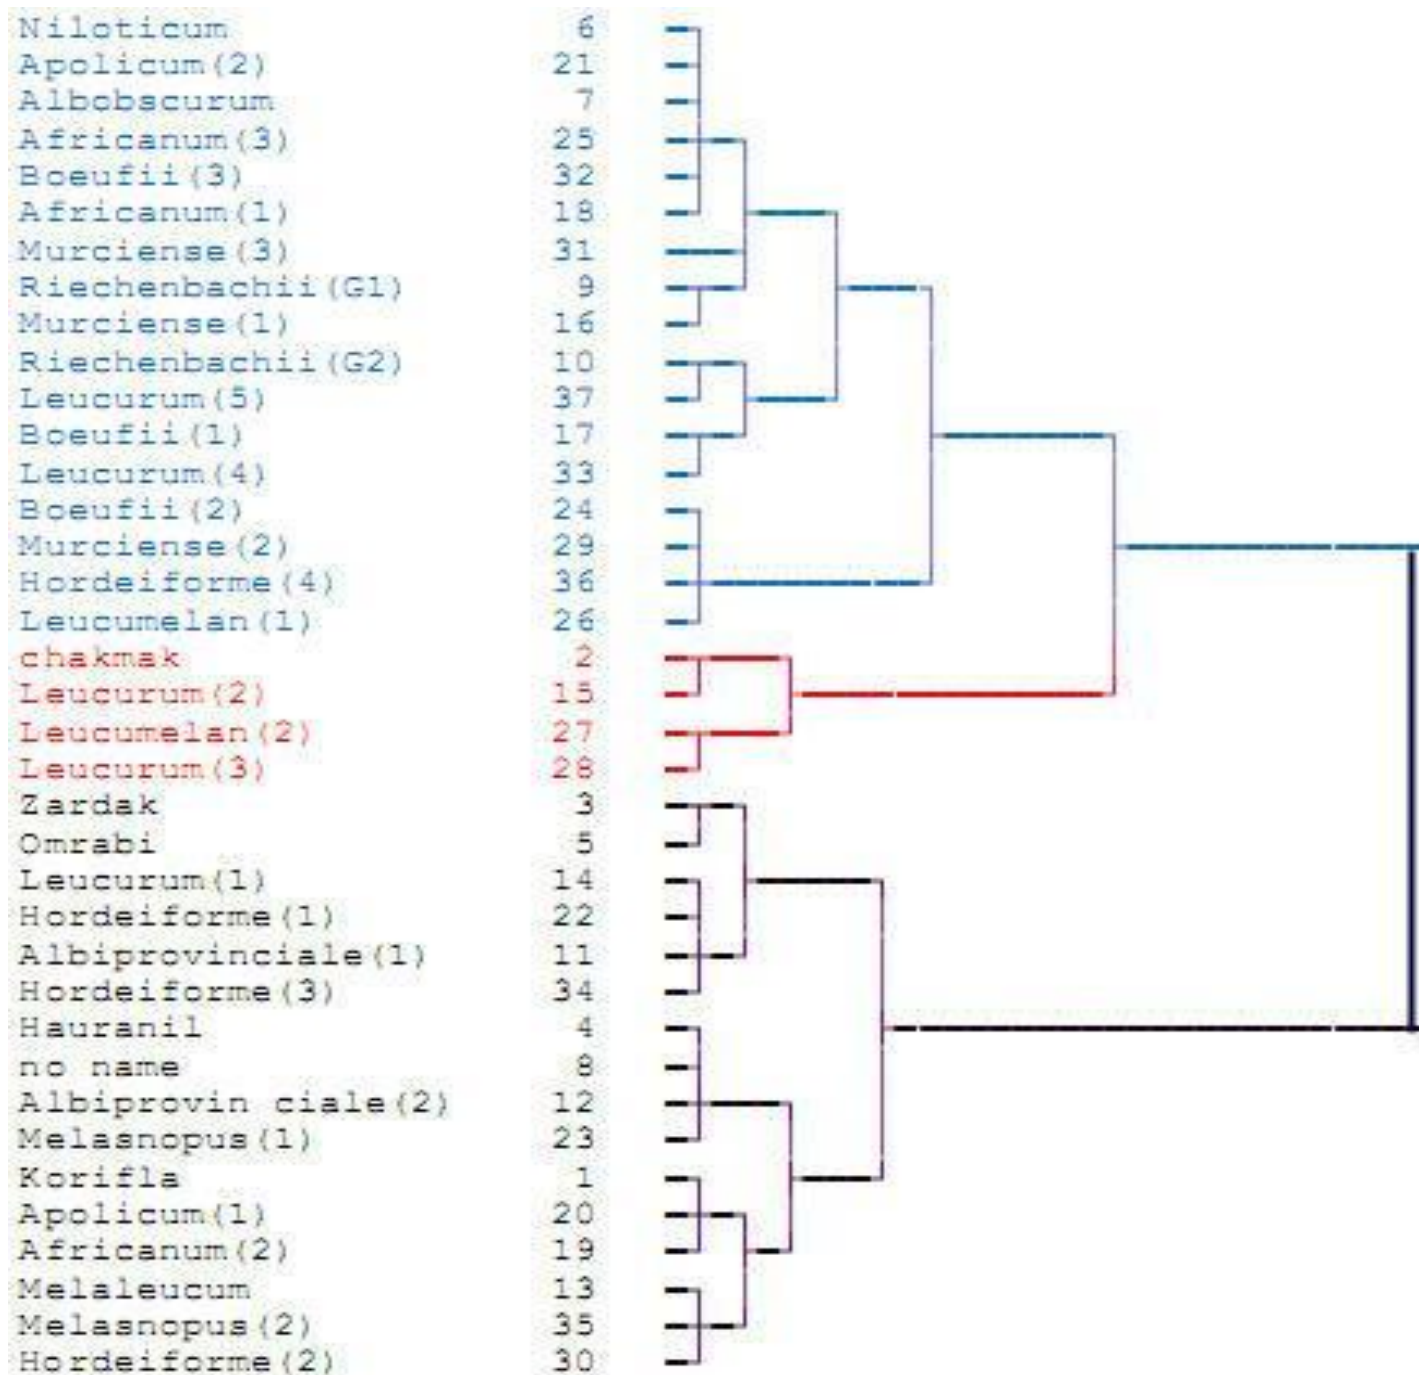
Niloticum 6
Apolicum(2) 21
Albobscurum 7
Africanum(3) 25
Boeufii(3) 32
Africanum(1) 18
Murciense(3) 31
Riechenbachii(G1) 9
Murciense(1) 16
Riechenbachii(G2) 10
Leucurum(5) 37
Boeufii(1) 17
Leucurum(4) 33
Boeufii(2) 24
Murciense(2) 29
Hordeiforme(4) 36
Leucumelan(1) 26
chakmak 2
Leucurum(2) 15
Leucumelan(2) 27
Leucurum(3) 28
Zardak 3
Omrabi 5
Leucurum(1) 14
Hordeiforme(1) 22
Albiprovinciale(1) 11
Hordeiforme(3) 34
Hauranil 4
no name 8
Albiprovin ciale(2) 12
Melasnopus(1) 23
Korifla 1
Apolicum(1) 20
Africanum(2) 19
Melaleucum 13
Melasnopus(2) 35
Hordeiforme(2) 30